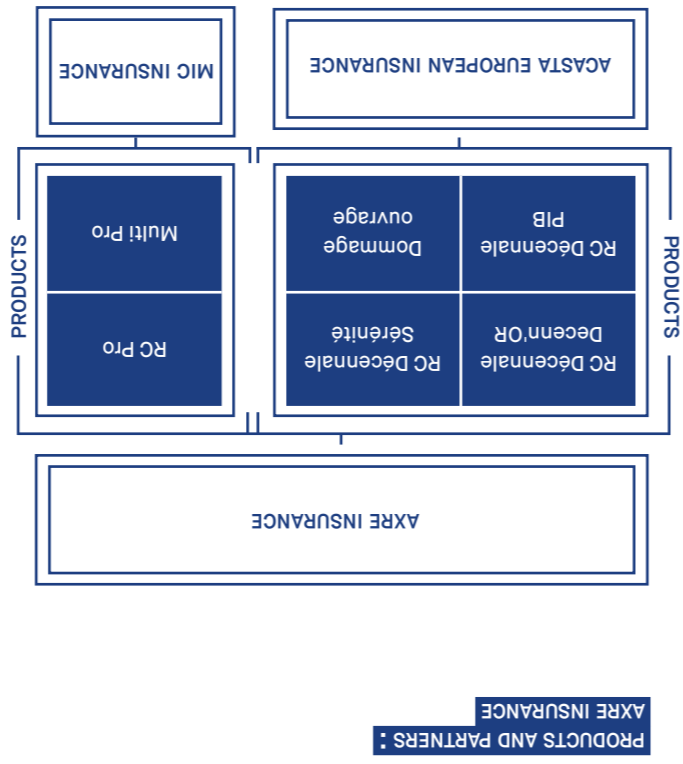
PRODUCTS AND PARTNERS :
AXRE INSURANCE

AXRE INSURANCE

PRODUCTS

RC Pro

Multi Pro

PRODUCTS

RC Décennale
Decenn'OR

RC Décennale
PIB

RC Décennale
Sérénité

Dommage
ouvrage

MIC INSURANCE

ACASTA EUROPEAN INSURANCE